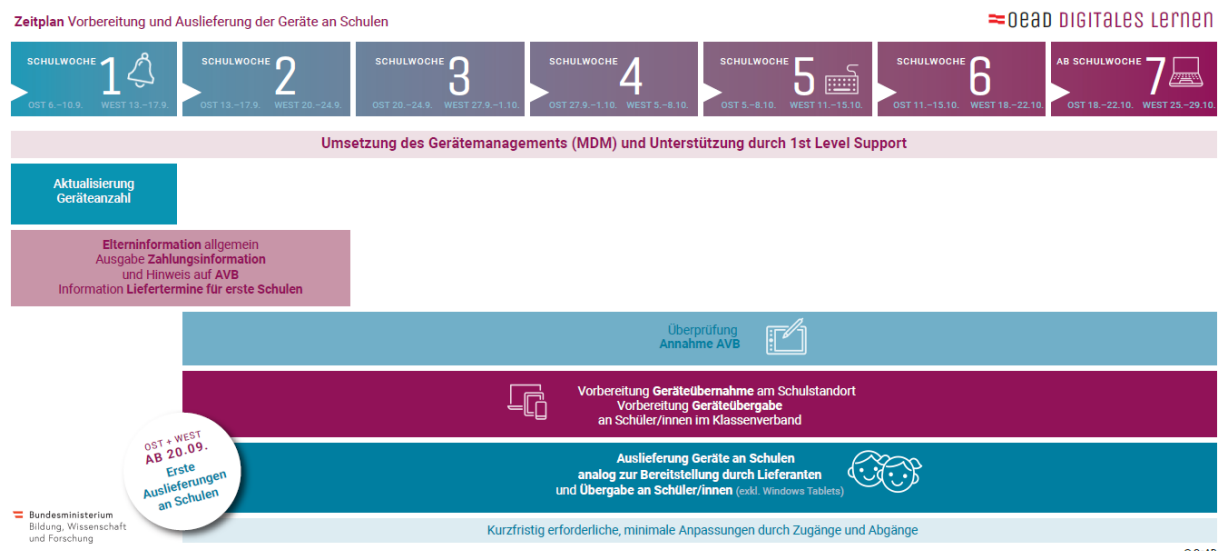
**Zeitplan** Vorbereitung und Auslieferung der Geräte an Schulen

OeAD DIGITALES LERNEN

SCHULWOCHE 1
OST 6.–10.9. WEST 13.–17.9.

SCHULWOCHE 2
OST 13.–17.9. WEST 20.–24.9.

SCHULWOCHE 3
OST 20.–24.9. WEST 27.9.–1.10.

SCHULWOCHE 4
OST 27.9.–1.10. WEST 5.–8.10.

SCHULWOCHE 5
OST 5.–8.10. WEST 11.–15.10.

SCHULWOCHE 6
OST 11.–15.10. WEST 18.–22.10.

AB SCHULWOCHE 7
OST 18.–22.10. WEST 25.–29.10.

Umsetzung des Gerätemanagements (MDM) und Unterstützung durch 1st Level Support

Aktualisierung Geräteanzahl

**Elterninformation** allgemein
Ausgabe **Zahlungsinformation**
und Hinweis auf **AVB**
Information **Liefertermine für erste Schulen**

Überprüfung
**Annahme AVB**

Vorbereitung **Geräteübernahme** am Schulstandort
Vorbereitung **Geräteübergabe**
an Schüler/innen im Klassenverband

OST + WEST
AB 20.09.
Erste Auslieferungen an Schulen

**Auslieferung Geräte an Schulen**
**analog zur Bereitstellung durch Lieferanten**
**und Übergabe an Schüler/innen** (exkl. Windows Tablets)

Bundesministerium
Bildung, Wissenschaft und Forschung

Kurzfristig erforderliche, minimale Anpassungen durch Zugänge und Abgänge